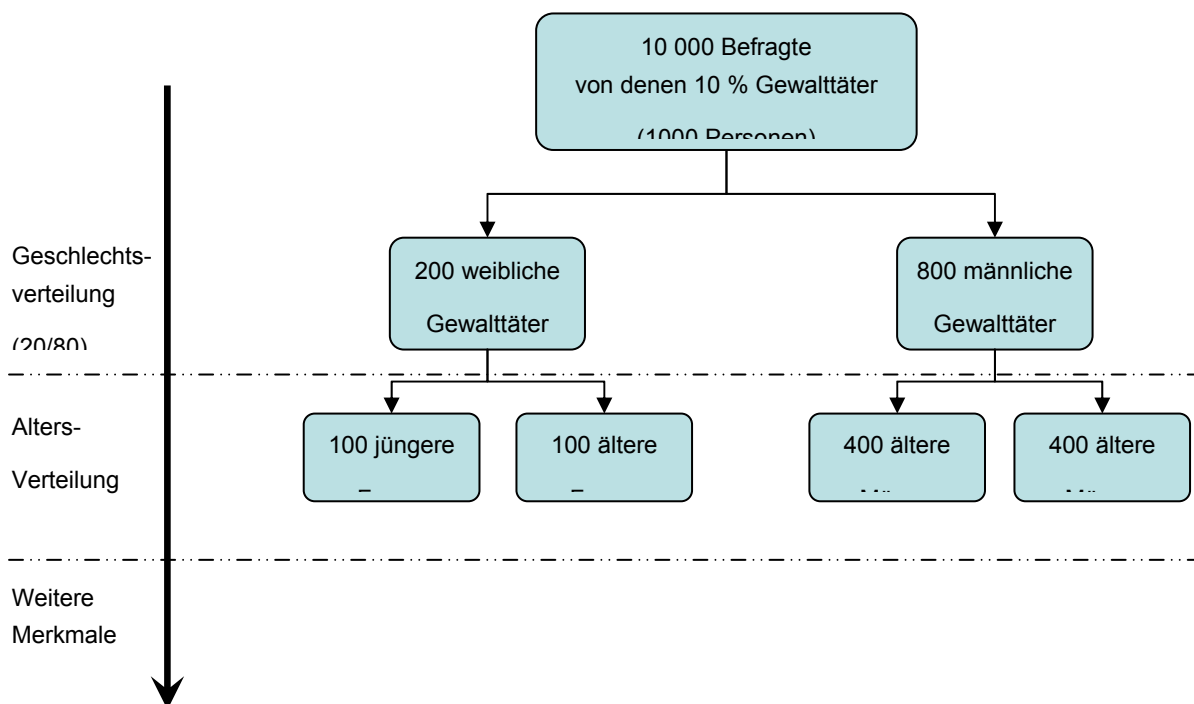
10 000 Befragte
von denen 10 % Gewalttäter
(1000 Personen)

Geschlechtsverteilung
(20/80)

200 weibliche Gewalttäter

800 männliche Gewalttäter

Alters-Verteilung

100 jüngere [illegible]

100 ältere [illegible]

400 ältere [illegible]

400 ältere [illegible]

Weitere Merkmale